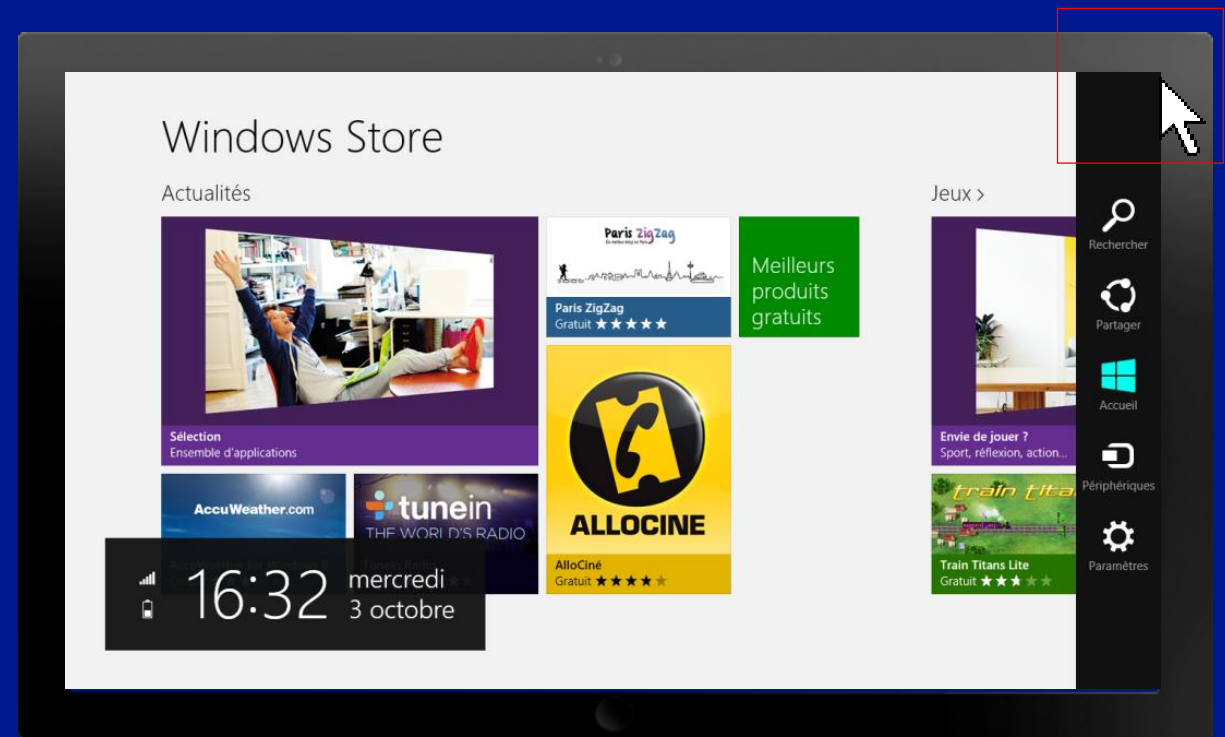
Windows Store

Actualités

Jeux >

Sélection
Ensemble d'applications

Paris ZigZag
Paris ZigZag
Gratuit ★★★★★

Meilleurs produits gratuits

ALLOCINE
AlloCiné
Gratuit ★★★★★

Envie de jouer ?
Sport, réflexion, action...

AccuWeather.com

tunein
THE WORLD'S RADIO

train titans
Train Titans Lite
Gratuit ★★★★★

16:32 mercredi
3 octobre

Rechercher
Partager
Accueil
Périphériques
Paramètres